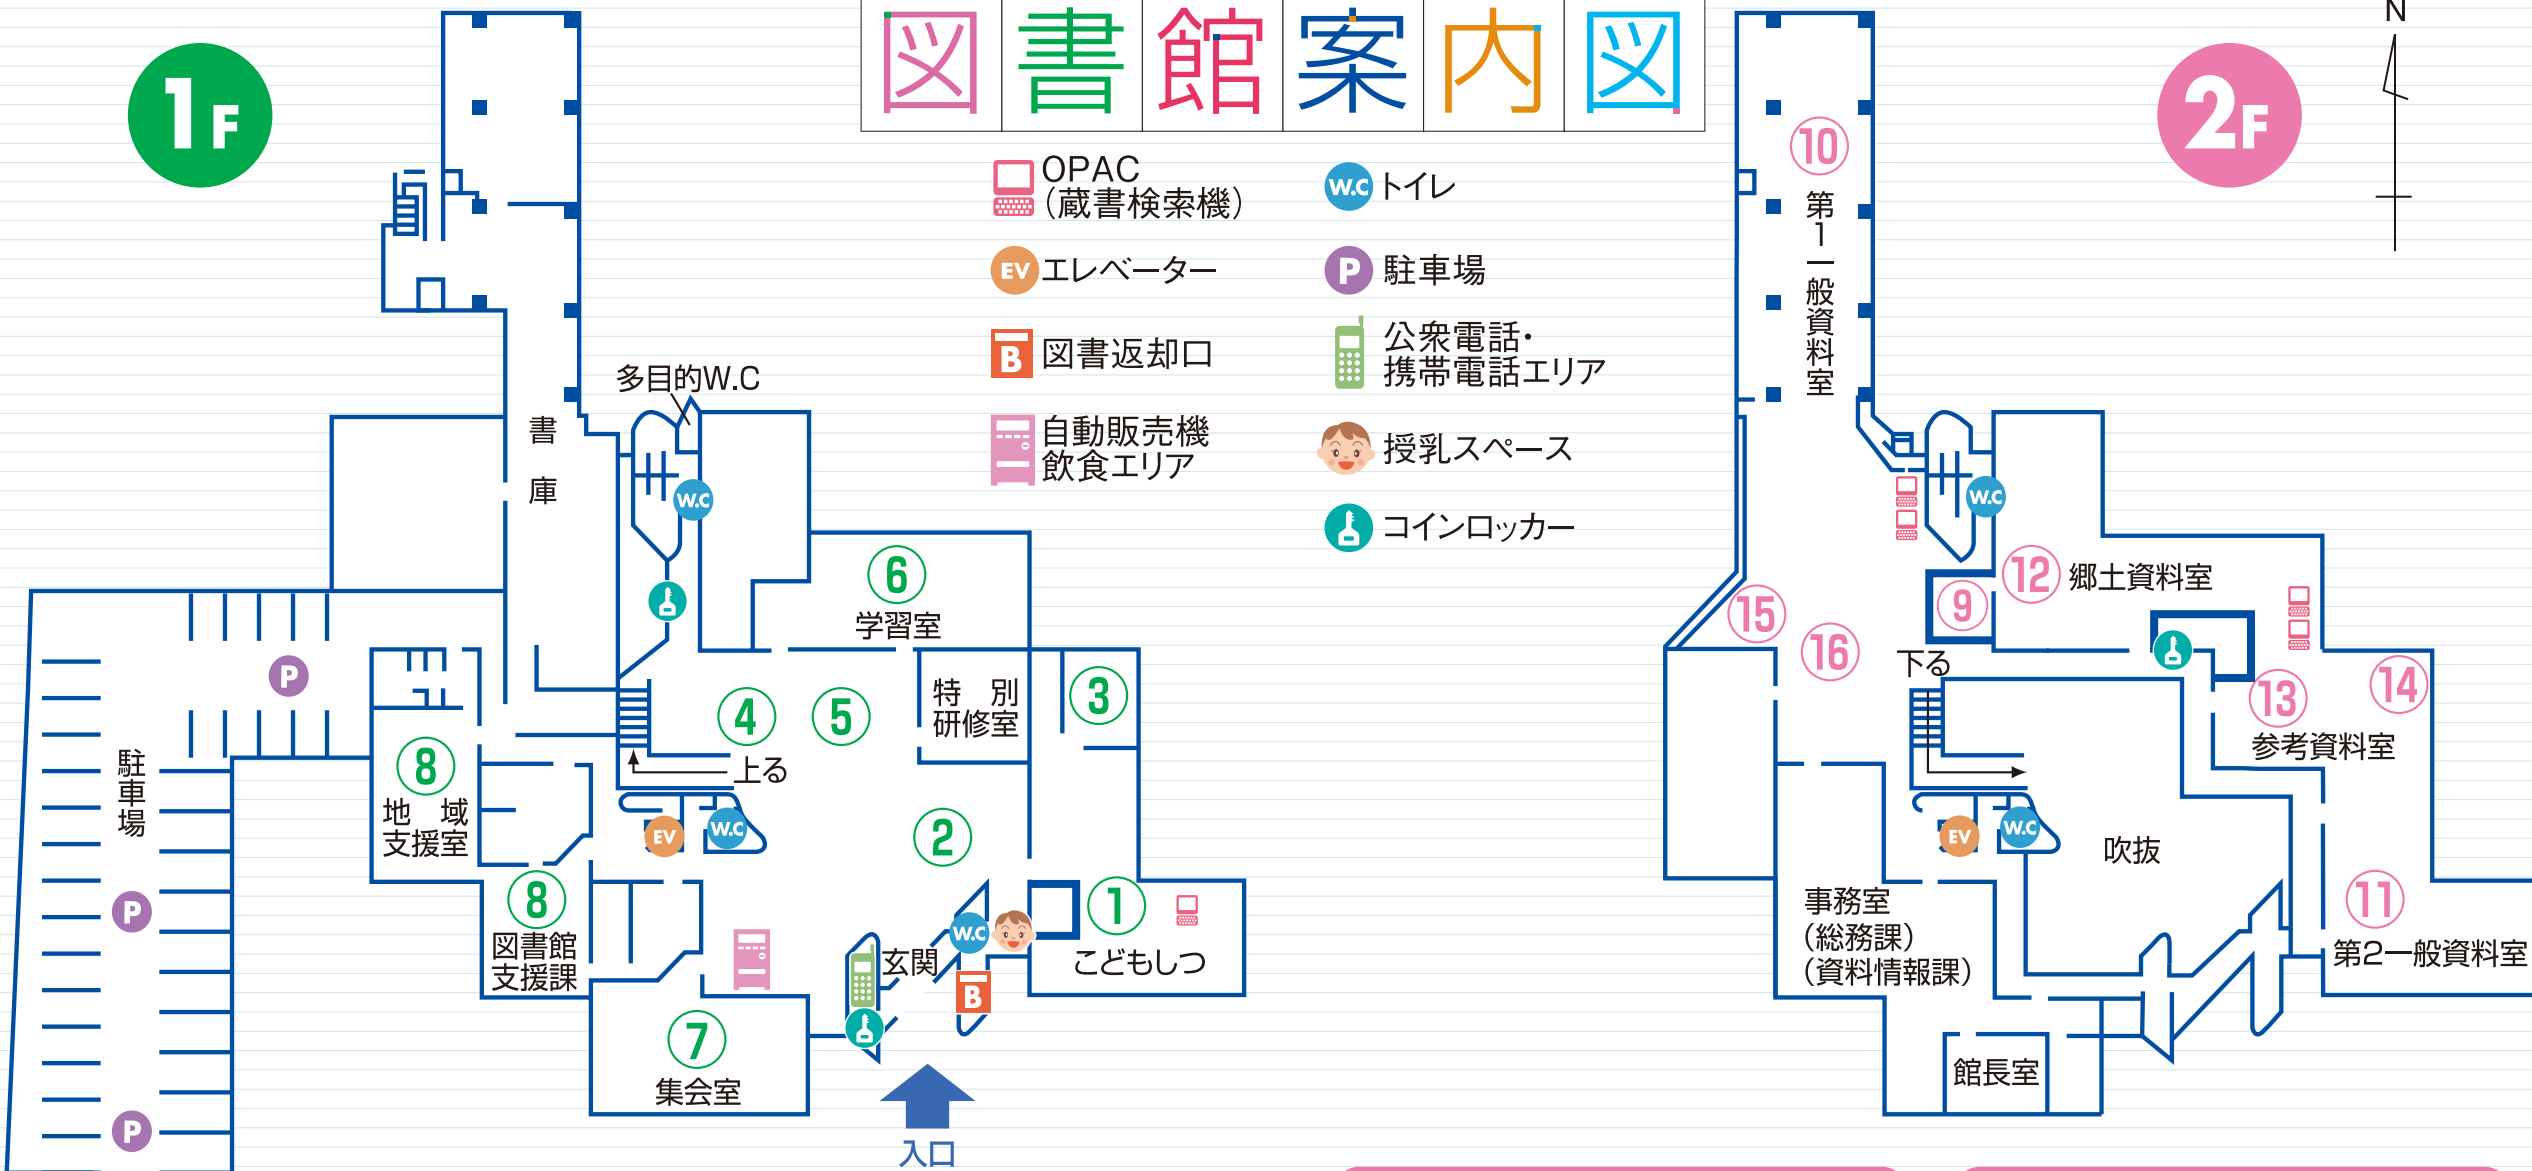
図書館案内図

1F

OPAC
(蔵書検索機)
EV エレベーター
B 図書返却口
自動販売機
飲食エリア
W.C トイレ
P 駐車場
公衆電話・
携帯電話エリア
授乳スペース
コインロッカー

書庫
多目的W.C
W.C
P
駐車場
P
P
6 学習室
4
5
上る
特別研修室
3
8 地域支援室
EV
W.C
2
8 図書館支援課
玄関
W.C
B
1 こどもしつ
7 集会室
入口

2F
N
10 第1一般資料室
W.C
12 郷土資料室
9
15
16
下る
13 参考資料室
14
EV
W.C
吹抜
事務室
(総務課)
(資料情報課)
11 第2一般資料室
館長室